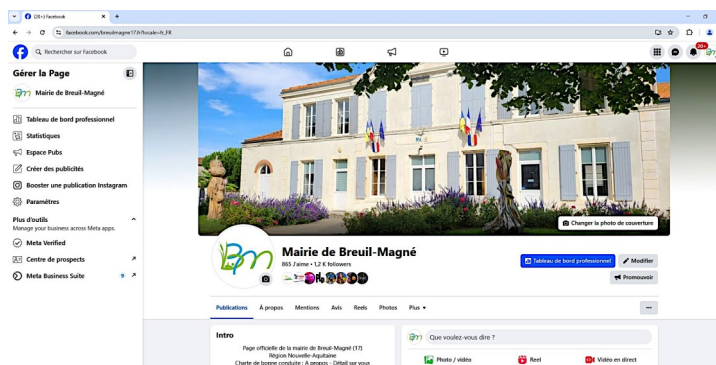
(20+) Facebook
facebook.com/breuilmagne17/?locale=fr_FR
Rechercher sur Facebook
20+
Gérer la Page
Mairie de Breuil-Magné
Tableau de bord professionnel
Statistiques
Espace Pubs
Créer des publicités
Booster une publication Instagram
Paramètres
Plus d'outils
Manage your business across Meta apps.
Meta Verified
Centre de prospects
Meta Business Suite
Changer la photo de couverture
Mairie de Breuil-Magné
865 J'aime • 1,2 K followers
Tableau de bord professionnel
Modifier
Promouvoir
Publications
À propos
Mentions
Avis
Reels
Photos
Plus
Intro
Page officielle de la mairie de Breuil-Magné (17)
Région Nouvelle-Aquitaine
Charte de bonne conduite : À propos - Détail sur vous
Que voulez-vous dire ?
Photo / vidéo
Reel
Vidéo en direct